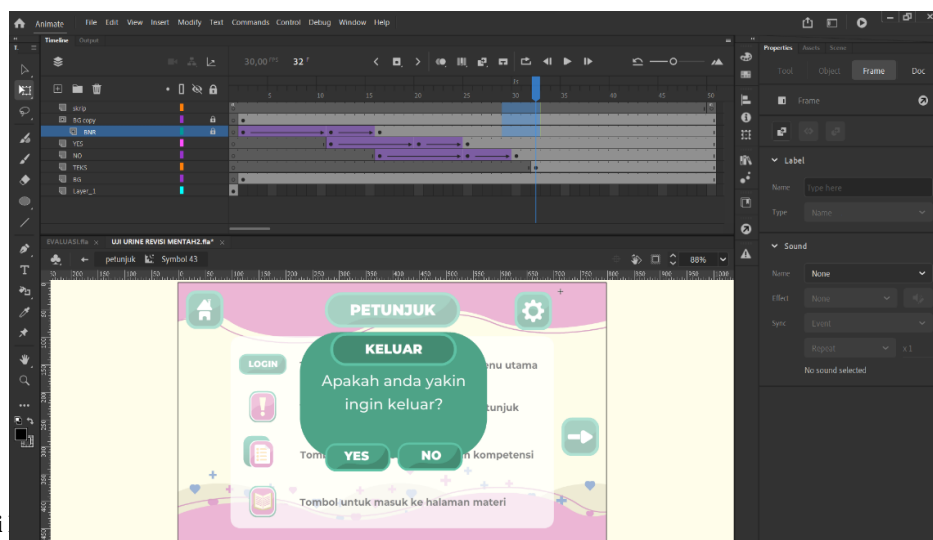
Animate File Edit View Insert Modify Text Commands Control Debug Window Help

Timeline Output

30,00 FPS 32 F

1s
5 10 15 20 25 30 35 40 45 50

skrip
BG copy
BNR
YES
NO
TEKS
BG
Layer_1

EVALUASI.fla × UJI URINE REVISI MENTAH2.fla* ×

petunjuk Symbol 43

88%

PETUNJUK

KELUAR

Apakah anda yakin ingin keluar?

YES NO

LOGIN

enu utama

etunjuk

Tombol h kompetensi

Tombol untuk masuk ke halaman materi

Properties Assets Scene

Tool Object Frame Doc

Frame

Label

Name Type here

Type Name

Sound

Name None

Effect None

Sync Event

Repeat x 1

No sound selected